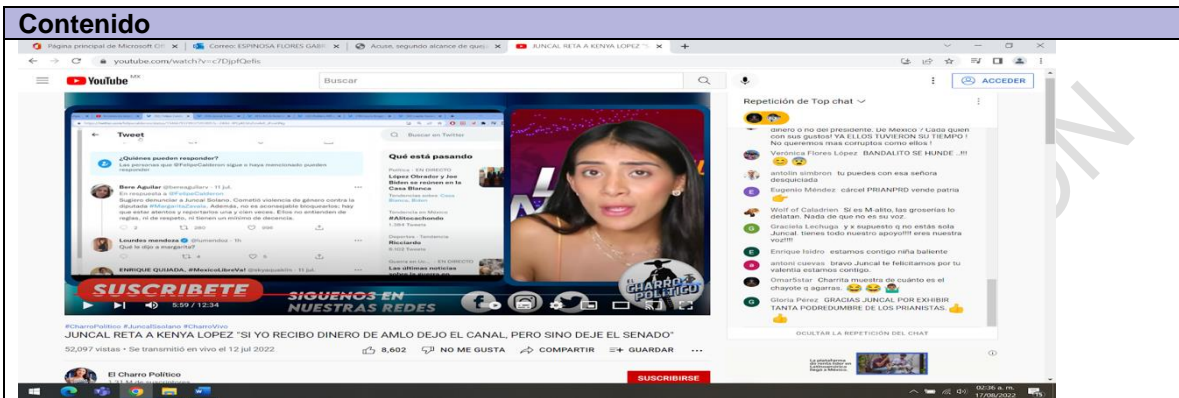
Contenido

Página principal de Microsoft Of | Correo: ESPINOSA FLORES GABR | Acuse, segundo alcance de que | JUNCAL RETA A KENYA LOPEZ

youtube.com/watch?v=c7DjpfQefis

YouTube

Buscar

ACCEDER

Tweet

¿Quiénes pueden responder?

Qué está pasando

López Obrador y Joe Biden se reúnen en la Casa Blanca

SUSCRIBETE

SIGUENOS EN NUESTRAS REDES

5:59 / 12:34

CHARRO POLÍTICO

Repetición de Top chat

dinero o no del presidente. De México? Cada quien con sus gustos! YA ELLOS TUVIERON SU TIEMPO ! No queremos mas corruptos como ellos !

Verónica Flores López BANDALITO SE HUNDE ..!!!

antolín simbron tu puedes con esa señora desquiciada

Eugenio Méndez cárcel PRIANPRD vende patria

Wolf of Caladrien Si es M atito, las groserias lo delatan. Nada de que no es su voz.

Graciela Lechuga y a supuesto q no estás sola Juncal. tienes todo nuestro apoyo!!!! eres nuestra voz!!!!

Enrique Isidro estamos contigo niña baliente

antoni cuevas bravo Juncal te felicitamos por tu valentia estamos contigo.

OmarSstar Charrita muestra de cuanto es el chayote q agarras.

Gloria Pérez GRACIAS JUNCAL POR EXHIBIR TANTA PODREDUMBRE DE LOS PRIANISTAS.

OCULTAR LA REPETICIÓN DEL CHAT

#CharroPolítico #JuncalSolano #CharroVivo

JUNCAL RETA A KENYA LOPEZ "SI YO RECIBO DINERO DE AMLO DEJO EL CANAL, PERO SINO DEJE EL SENADO"

52,097 vistas · Se transmitió en vivo el 12 jul 2022

8,602 NO ME GUSTA COMPARTIR GUARDAR

El Charro Político

SUSCRIBIRSE

02:36 a. m.
17/08/2022